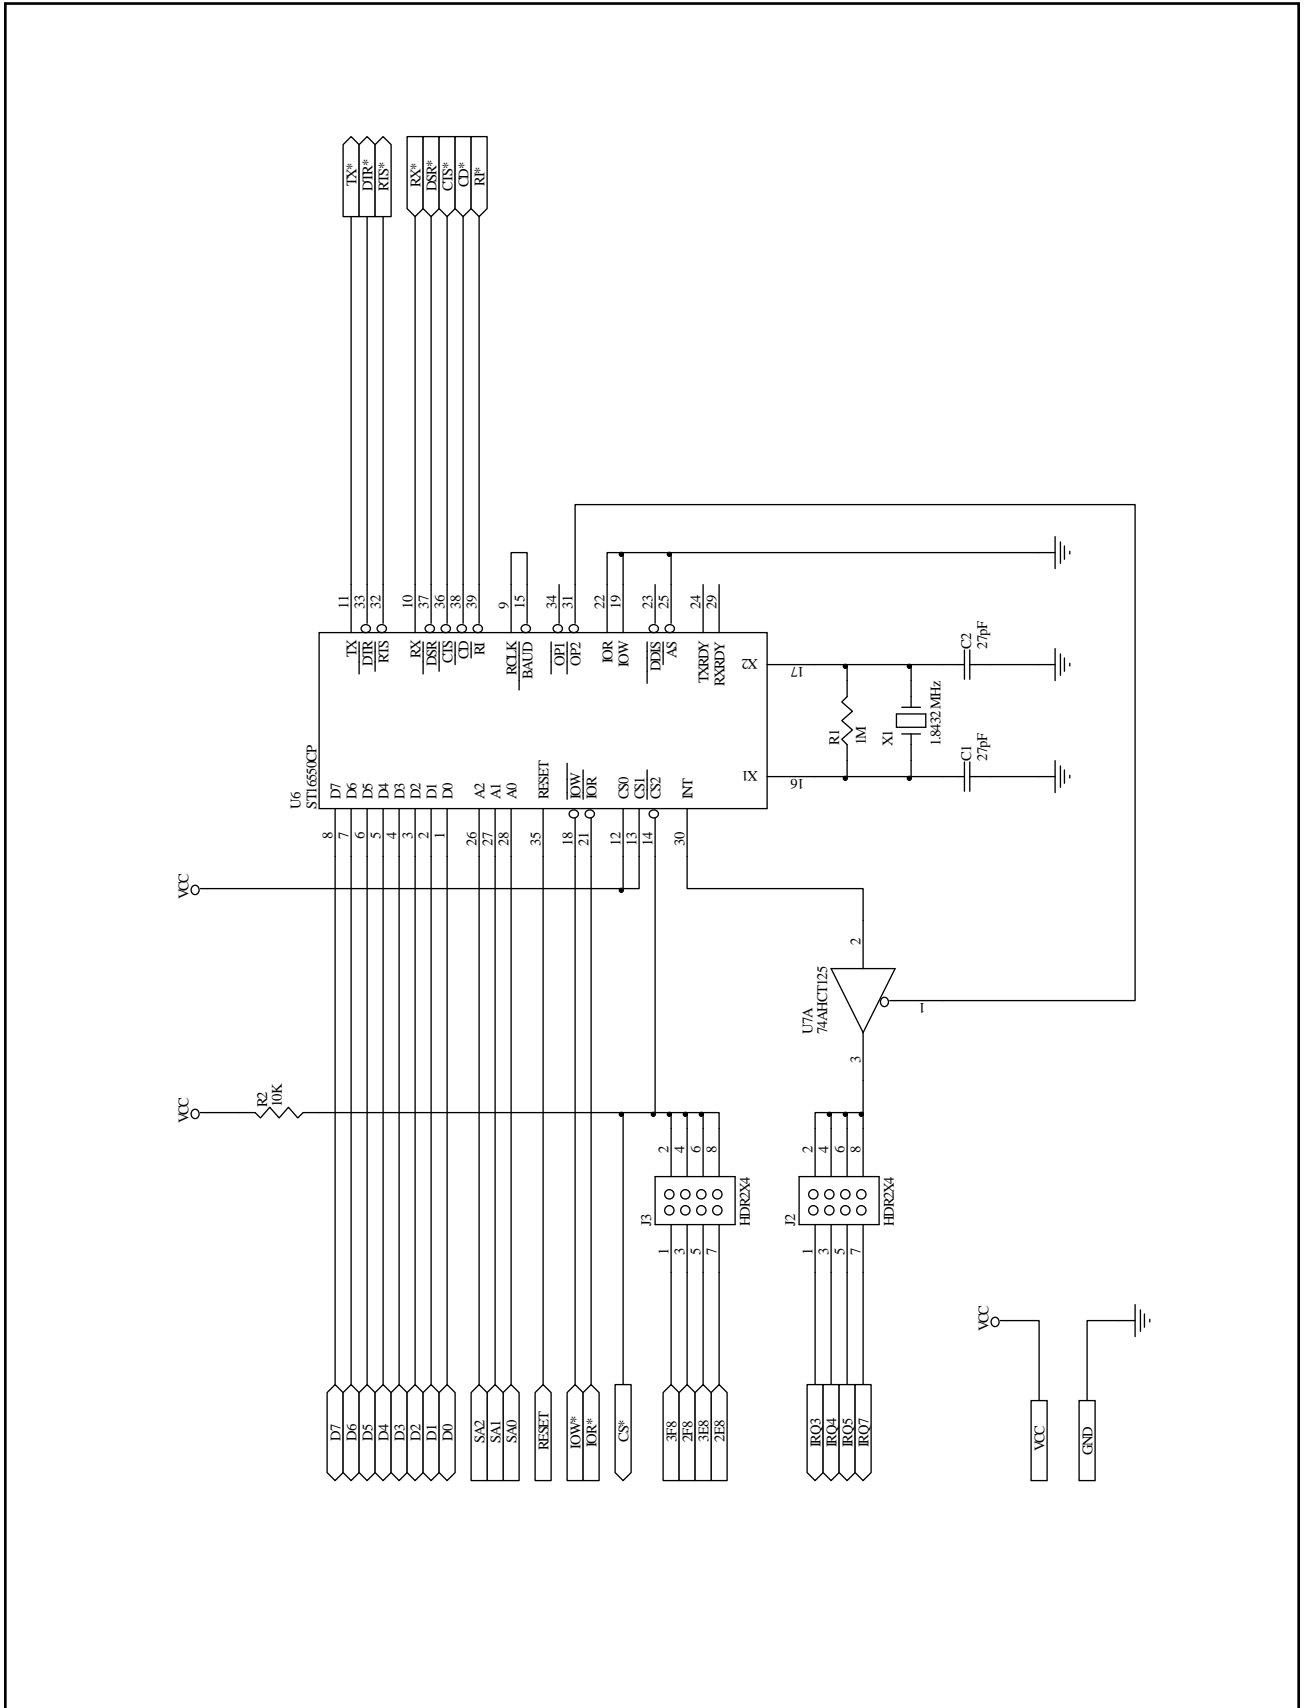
TX*
DTR*
RTS*
RX*
DSR*
CTS*
CD*
RI*

11
33
32
10
37
36
38
39
9
15
34
31
22
19
23
25
24
29

TX
DTR
RTS
RX
DSR
CTS
CD
RI
RCLK
BAUD
OP1
OP2
IOR
IOW
DDIS
AS
TXRDY
RXRDY
X2
17

U6
ST16550CP
D7
D6
D5
D4
D3
D2
D1
D0
A2
A1
A0
RESET
IOW
IOR
CS0
CS1
CS2
INT
X1
16

8
7
6
5
4
3
2
1
26
27
28
35
18
21
12
13
14
30

R1
1M
X1
1.8432 MHz
C2
27pF
C1
27pF

VCC
VCC
R2
10K

U7A
74AHCT125
2
1
3

J3
HDR2X4
2
4
6
8
1
3
5
7

J2
HDR2X4
2
4
6
8
1
3
5
7

D7
D6
D5
D4
D3
D2
D1
D0
SA2
SA1
SA0
RESET
IOW*
IOR*
CS*
3F8
2F8
3E8
2E8
IRQ3
IRQ4
IRQ5
IRQ7

VCC
VCC
GND